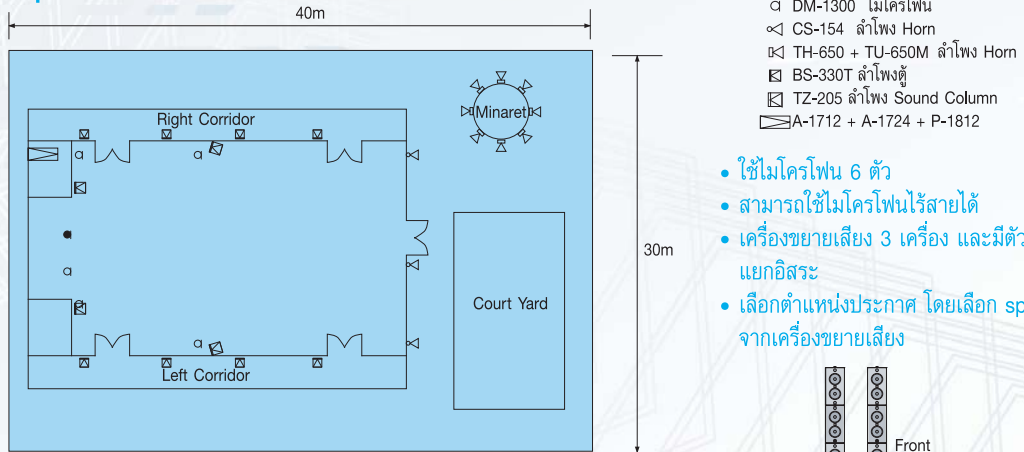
40m

30m

Right Corridor

Minaret

Court Yard

Left Corridor

DM-1300 ไมโครโฟน
CS-154 ลำโพง Horn
TH-650 + TU-650M ลำโพง Horn
BS-330T ลำโพงตู้
TZ-205 ลำโพง Sound Column
A-1712 + A-1724 + P-1812

• ใช้ไมโครโฟน 6 ตัว
• สามารถใช้ไมโครโฟนไร้สายได้
• เครื่องขยายเสียง 3 เครื่อง และมีตัว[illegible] แยกอิสระ
• เลือกตำแหน่งประกาศ โดยเลือก sp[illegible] จากเครื่องขยายเสียง

Front